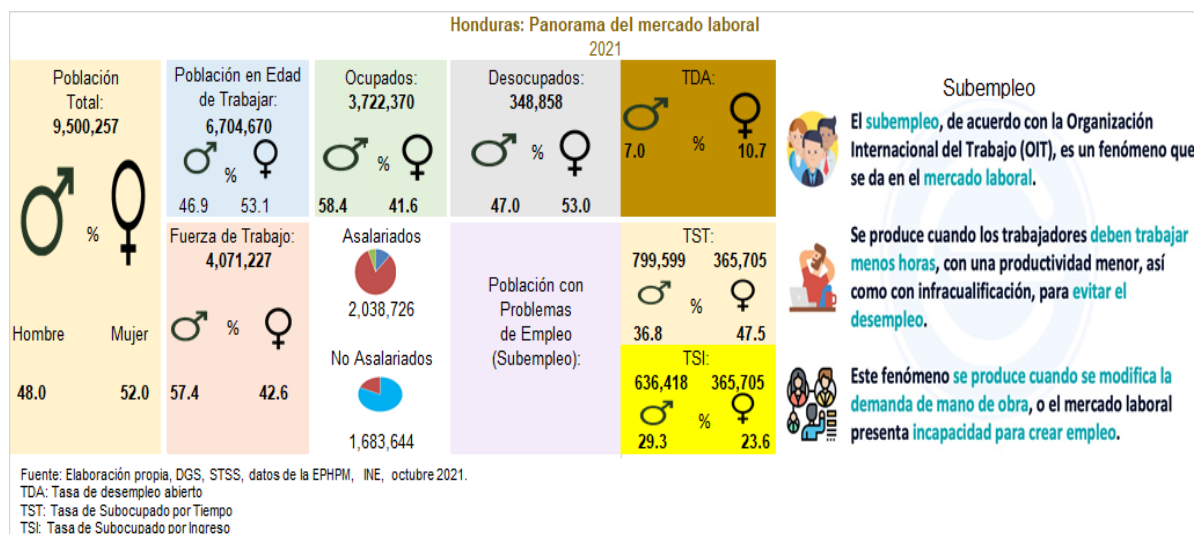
Honduras: Panorama del mercado laboral
2021

Población Total:
9,500,257
♂ % ♀
Hombre Mujer
48.0 52.0

Población en Edad de Trabajar:
6,704,670
♂ % ♀
46.9 53.1

Ocupados:
3,722,370
♂ % ♀
58.4 41.6

Desocupados:
348,858
♂ % ♀
47.0 53.0

TDA:
♂ % ♀
7.0 10.7

Fuerza de Trabajo:
4,071,227
♂ % ♀
57.4 42.6

Asalariados
2,038,726

No Asalariados
1,683,644

Población con Problemas de Empleo (Subempleo):

TST:
799,599 365,705
♂ % ♀
36.8 47.5

TSI:
636,418 365,705
♂ % ♀
29.3 23.6

Subempleo

El subempleo, de acuerdo con la Organización Internacional del Trabajo (OIT), es un fenómeno que se da en el mercado laboral.

Se produce cuando los trabajadores deben trabajar menos horas, con una productividad menor, así como con infracualificación, para evitar el desempleo.

Este fenómeno se produce cuando se modifica la demanda de mano de obra, o el mercado laboral presenta incapacidad para crear empleo.

Fuente: Elaboración propia, DGS, STSS, datos de la EPHPM, INE, octubre 2021.
TDA: Tasa de desempleo abierto
TST: Tasa de Subocupado por Tiempo
TSI: Tasa de Subocupado por Ingreso